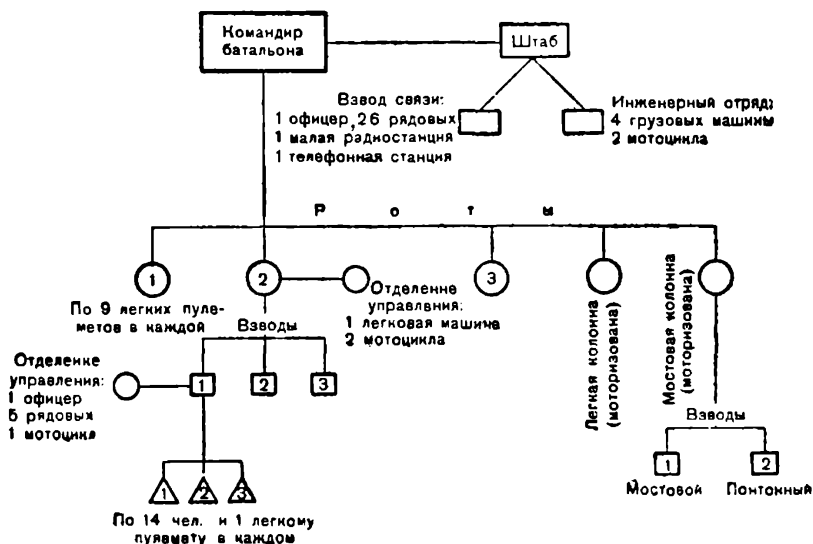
Командир батальона

Штаб

Взвод связи:
1 офицер, 26 рядовых
1 малая радиостанция
1 телефонная станция

Инженерный отряд:
4 грузовых машины
2 мотоцикла

Р о т ы

1

2

Отделение управления:
1 легковая машина
2 мотоцикла

3

Легкая колонна (моторизована)

Мостовая колонна (моторизована)

По 9 легких пулеметов в каждой

Взводы

Отделение управления:
1 офицер
5 рядовых
1 мотоцикл

1

2

3

1

2

3

По 14 чел. и 1 легкому пулемету в каждом

Взводы

1

2

Мостовой

Понтонный